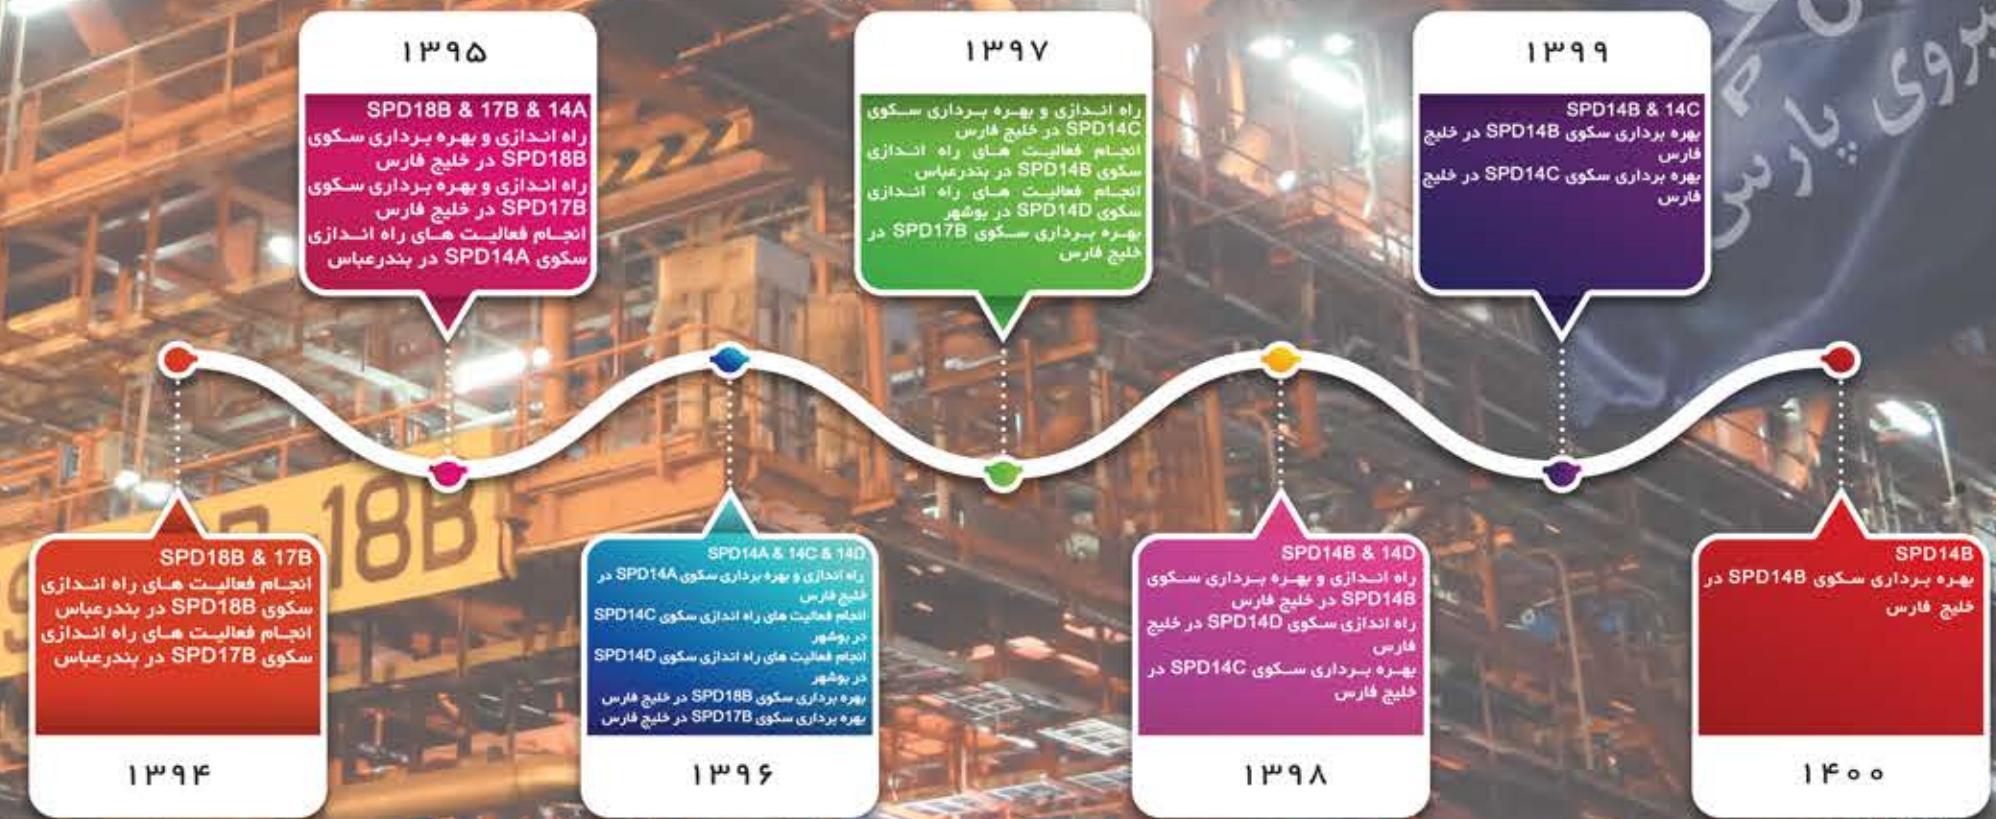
۱۳۹۴

SPD18B & 17B
انجام فعالیت های راه اندازی سکوی SPD18B در بندرعباس
انجام فعالیت های راه اندازی سکوی SPD17B در بندرعباس

۱۳۹۵

SPD18B & 17B & 14A
راه اندازی و بهره برداری سکوی SPD18B در خلیج فارس
راه اندازی و بهره برداری سکوی SPD17B در خلیج فارس
انجام فعالیت های راه اندازی سکوی SPD14A در بندرعباس

۱۳۹۶

SPD14A & 14C & 14D
راه اندازی و بهره برداری سکوی SPD14A در خلیج فارس
انجام فعالیت های راه اندازی سکوی SPD14C در بوشهر
انجام فعالیت های راه اندازی سکوی SPD14D در بوشهر
بهره برداری سکوی SPD18B در خلیج فارس
بهره برداری سکوی SPD17B در خلیج فارس

۱۳۹۷

راه اندازی و بهره برداری سکوی SPD14C در خلیج فارس
انجام فعالیت های راه اندازی سکوی SPD14B در بندرعباس
انجام فعالیت های راه اندازی سکوی SPD14D در بوشهر
بهره برداری سکوی SPD17B در خلیج فارس

۱۳۹۸

SPD14B & 14D
راه اندازی و بهره برداری سکوی SPD14B در خلیج فارس
راه اندازی سکوی SPD14D در خلیج فارس
بهره برداری سکوی SPD14C در خلیج فارس

۱۳۹۹

SPD14B & 14C
بهره برداری سکوی SPD14B در خلیج فارس
بهره برداری سکوی SPD14C در خلیج فارس

۱۴۰۰

SPD14B
بهره برداری سکوی SPD14B در خلیج فارس

18B

پارس